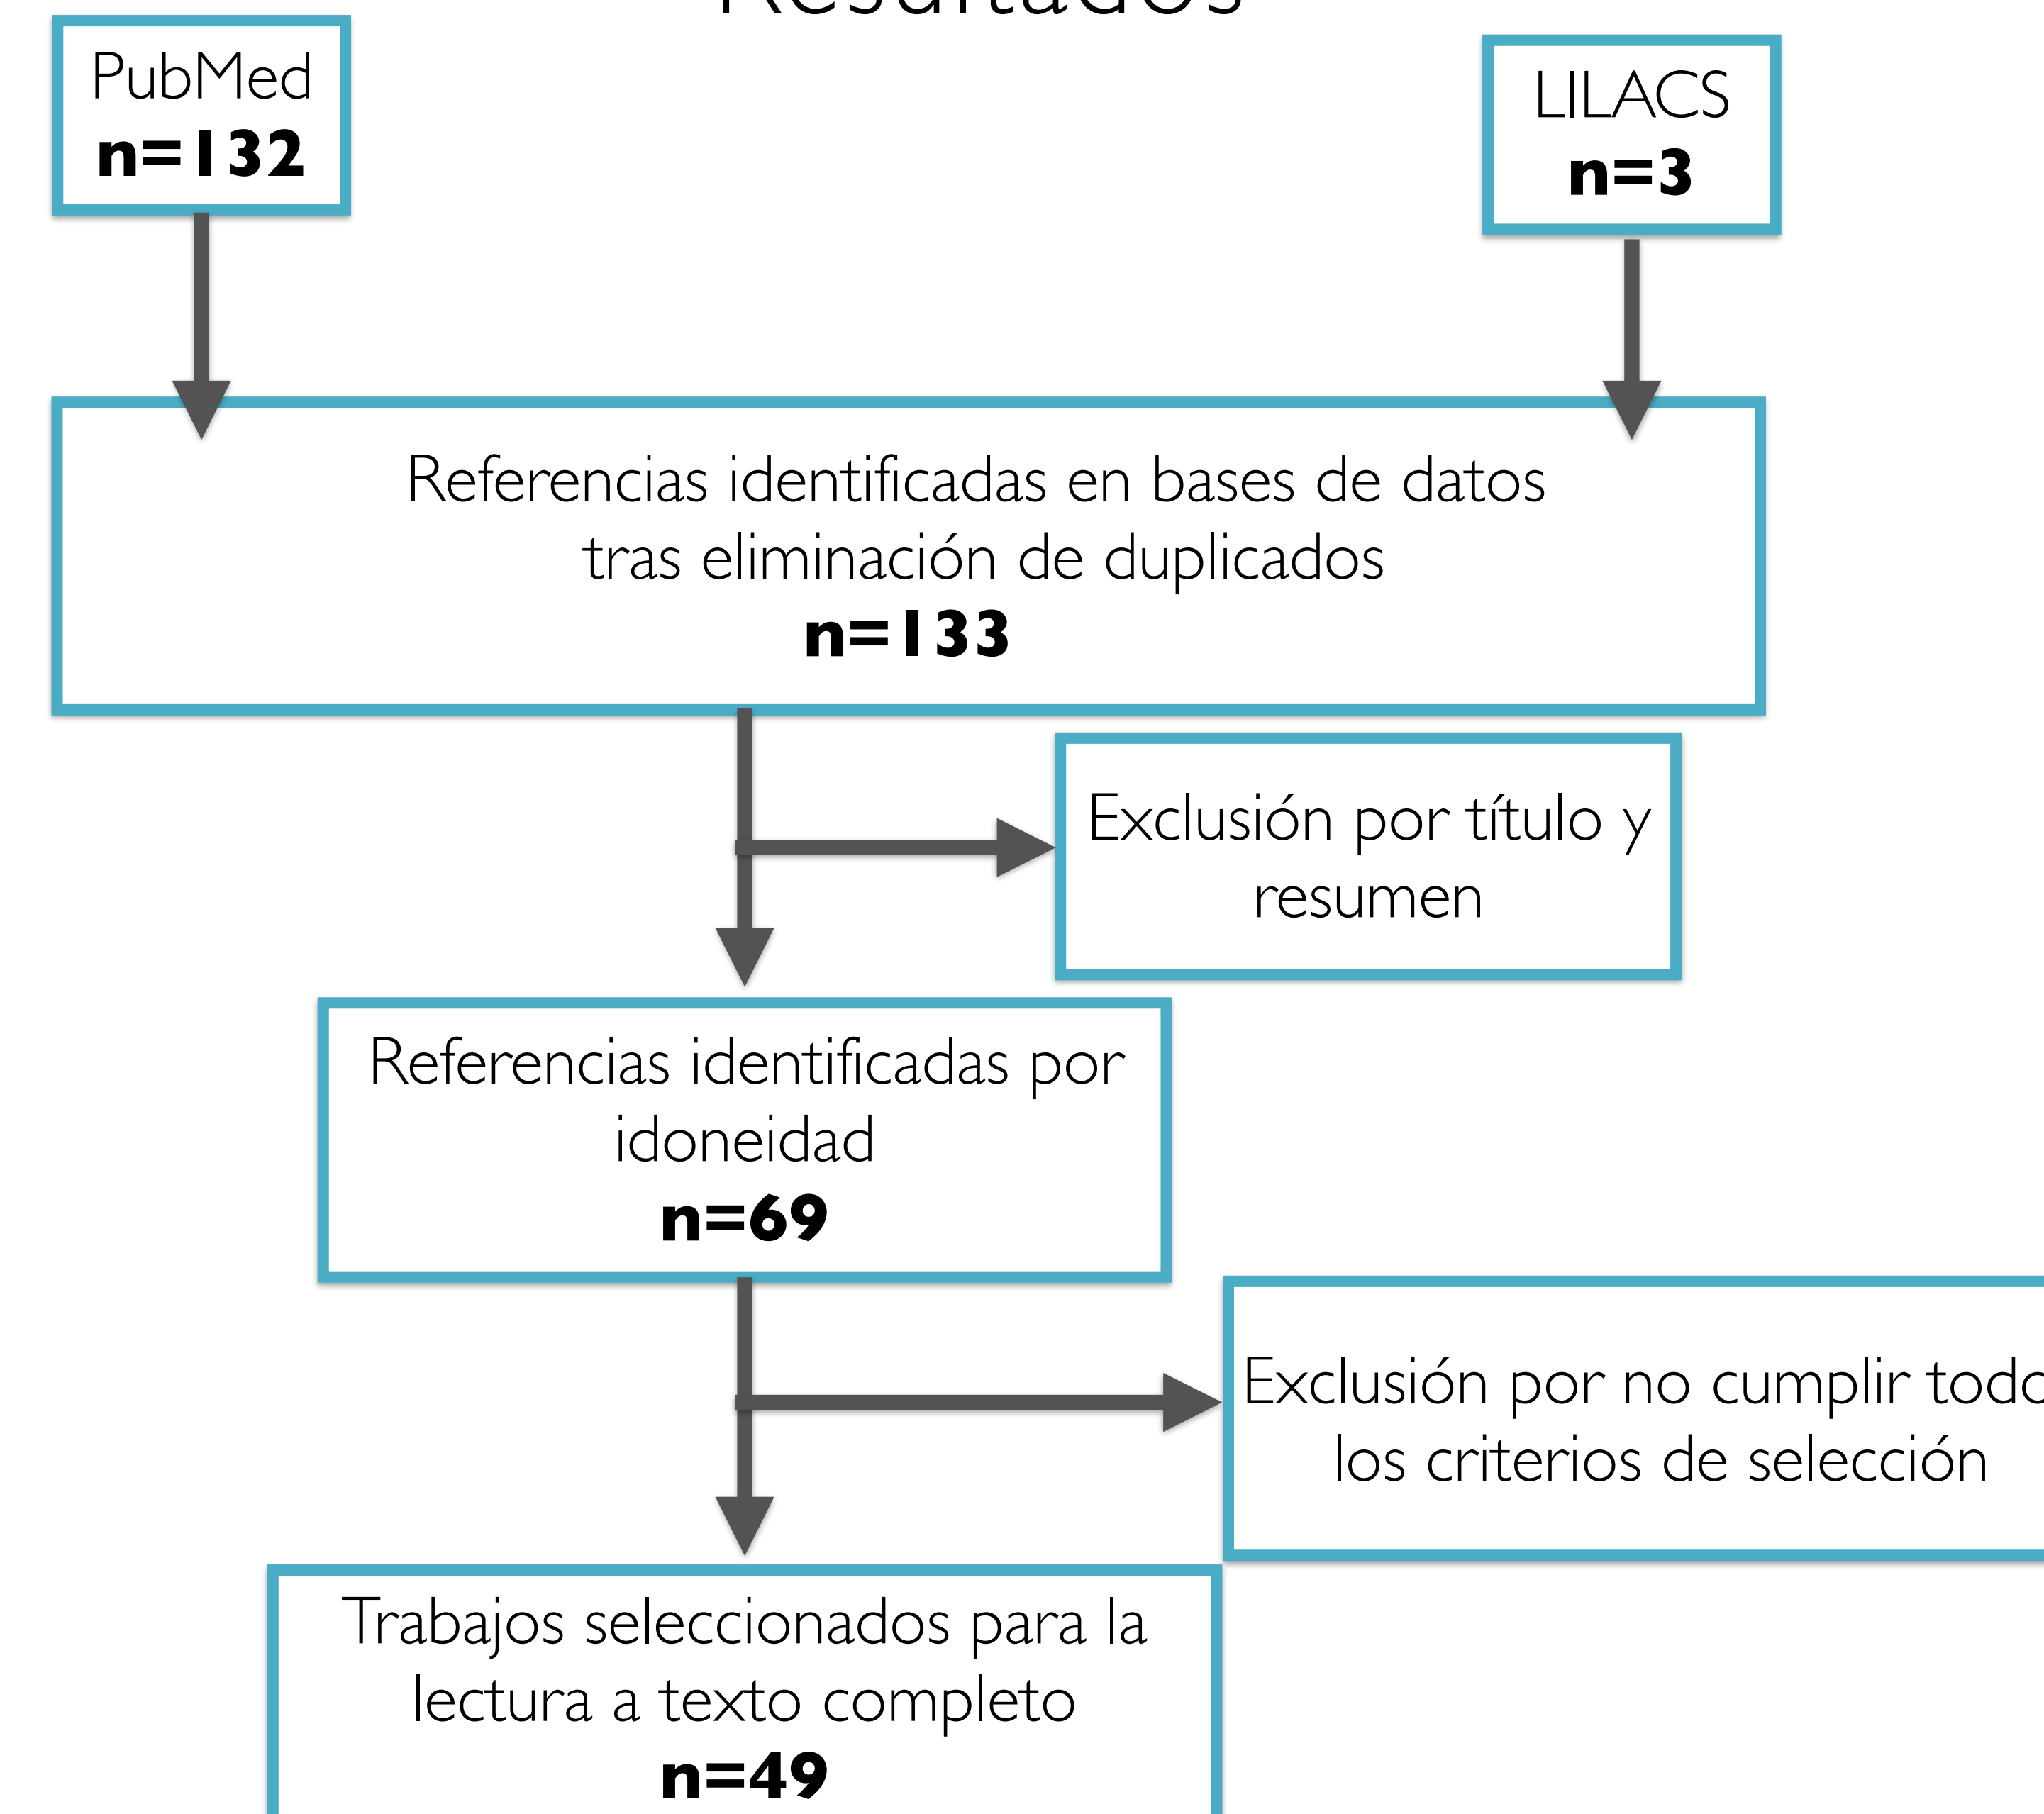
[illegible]

PubMed
**n=132**

LILACS
**n=3**

Referencias identificadas en bases de datos tras eliminación de duplicados
**n=133**

Exclusión por título y resumen

Referencias identificadas por idoneidad
**n=69**

Exclusión por no cumplir todo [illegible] los criterios de selección

Trabajos seleccionados para la lectura a texto completo
**n=49**